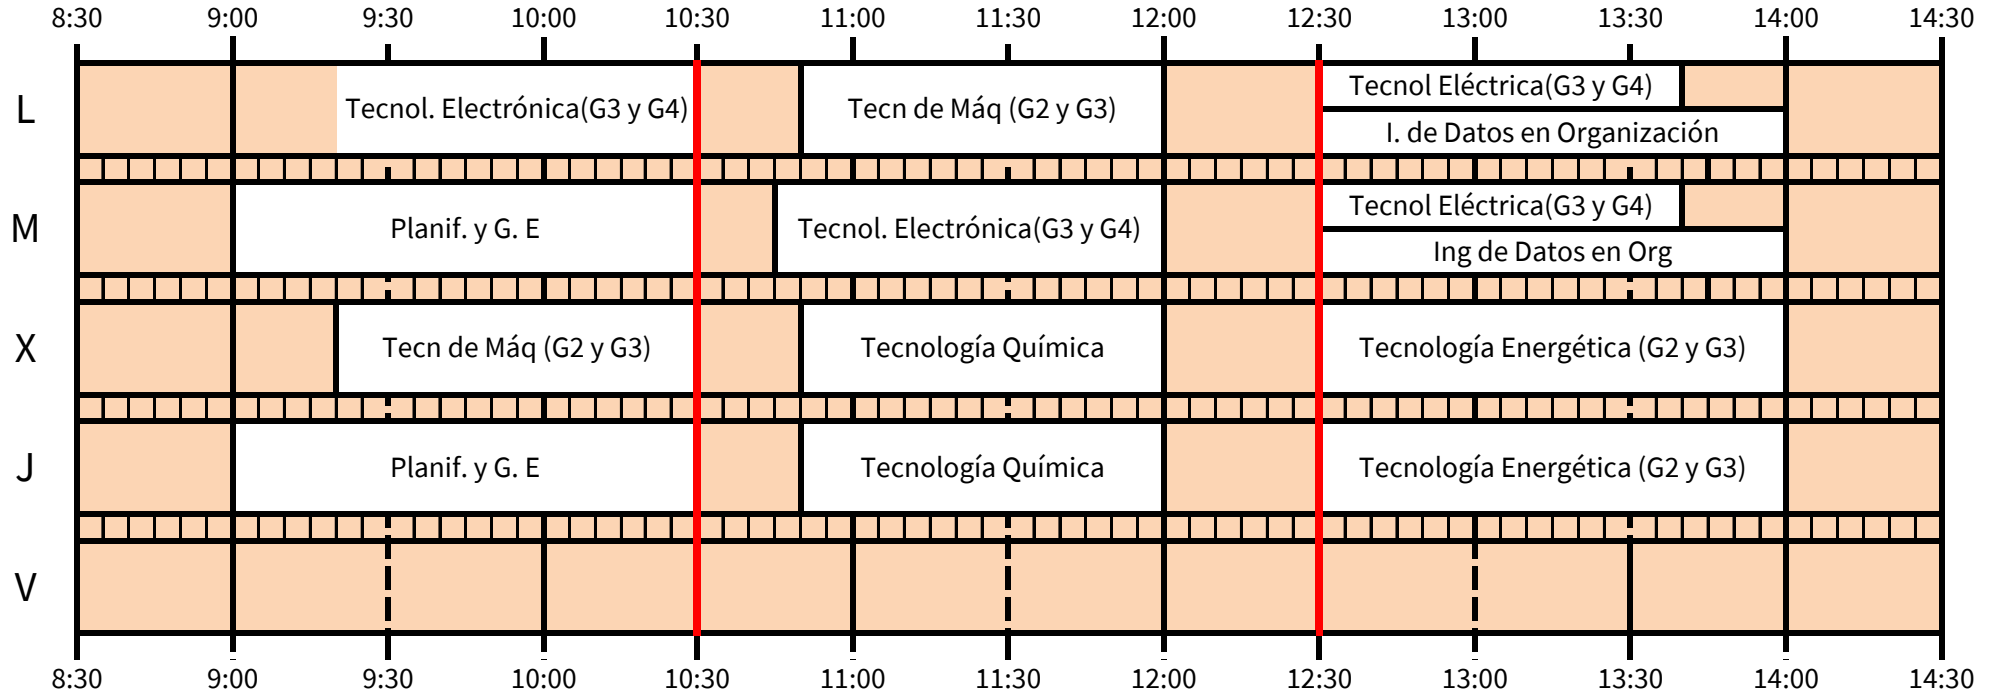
8:30 9:00 9:30 10:00 10:30 11:00 11:30 12:00 12:30 13:00 13:30 14:00 14:30

L
Tecnol. Electrónica(G3 y G4)
Tecn de Máq (G2 y G3)
Tecnol Eléctrica(G3 y G4)
I. de Datos en Organización

M
Planif. y G. E
Tecnol. Electrónica(G3 y G4)
Tecnol Eléctrica(G3 y G4)
Ing de Datos en Org

X
Tecn de Máq (G2 y G3)
Tecnología Química
Tecnología Energética (G2 y G3)

J
Planif. y G. E
Tecnología Química
Tecnología Energética (G2 y G3)

V

8:30 9:00 9:30 10:00 10:30 11:00 11:30 12:00 12:30 13:00 13:30 14:00 14:30